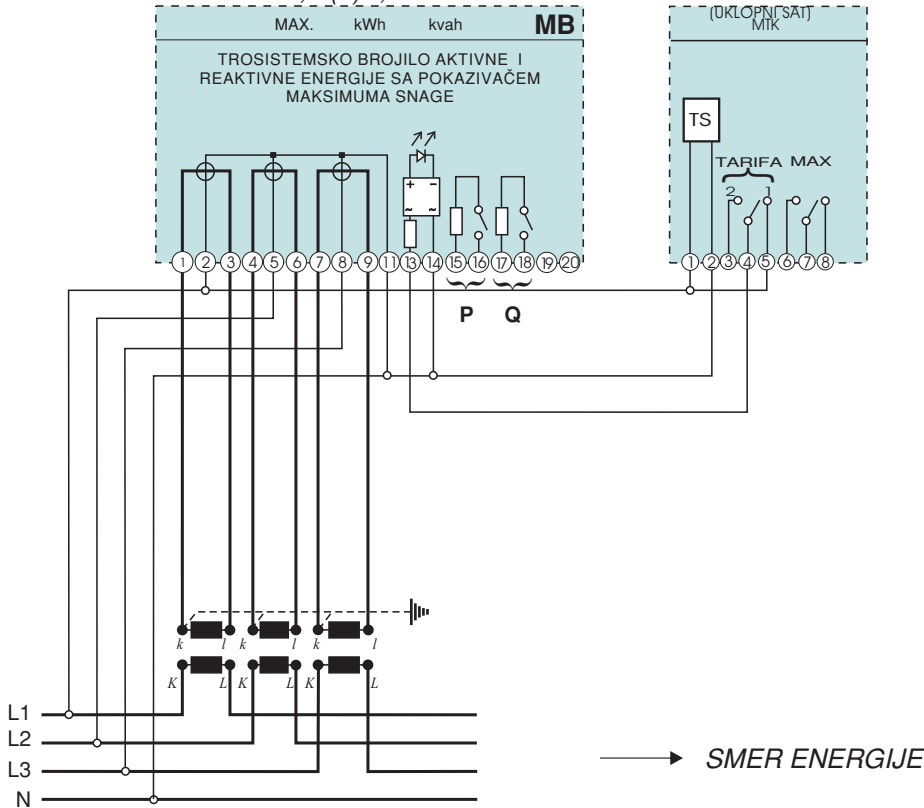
MAX. kWh kvah **MB**

TROSISTEMSKO BROJILO AKTIVNE I REAKTIVNE ENERGIJE SA POKAZIVAČEM MAKSIMUMA SNAGE

+ -
~ ~

1 2 3 4 5 6 7 8 9 11 13 14 15 16 17 18 19 20

P Q

(UKLOPNI SAT)
MTK

TS

TARIFA MAX

2 1

1 2 3 4 5 6 7 8

k l k l k l
K L K L K L

L1
L2
L3
N

SMER ENERGIJE